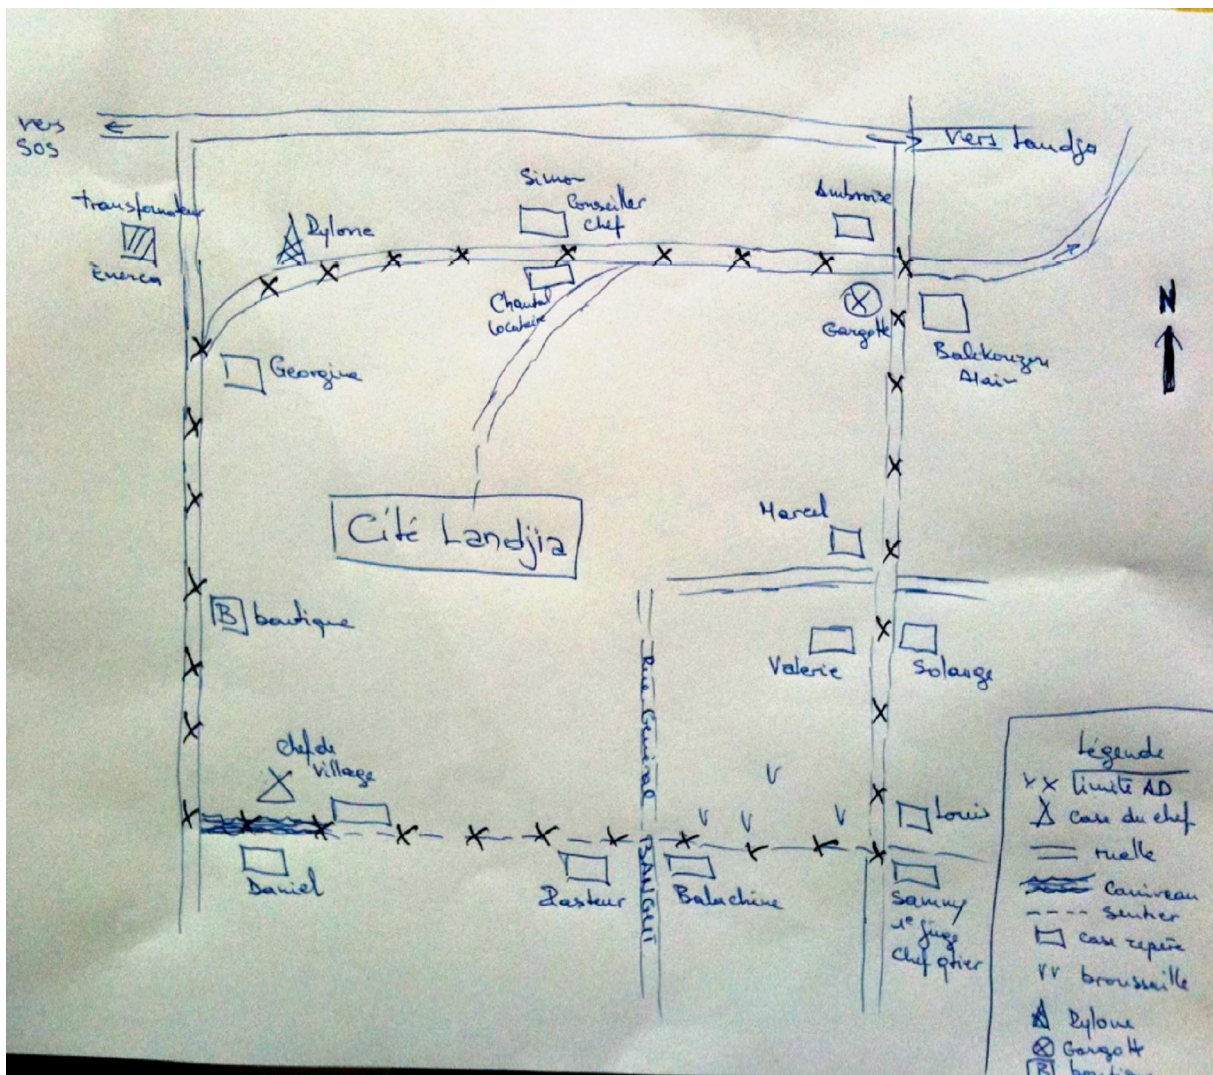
vers SOS

Vers Landjo

transformateur

Énerca

Pylone

Simon Conseiller chef

Ambroise

Chantal locataire

Gargotte

Balekouzou Alain

N

Georgine

Cité Landjia

Marcel

B boutique

Rue Général

Valerie

Solange

Chef de Village

Louis

Daniel

Pasteur

BANGUI

Balachine

Sammy 1er Juge Chef qtier

Légende
x x limite AD
case du chef
ruelle
Caniveau
sentier
case repère
v v broussaille
Pylone
Gargott
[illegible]